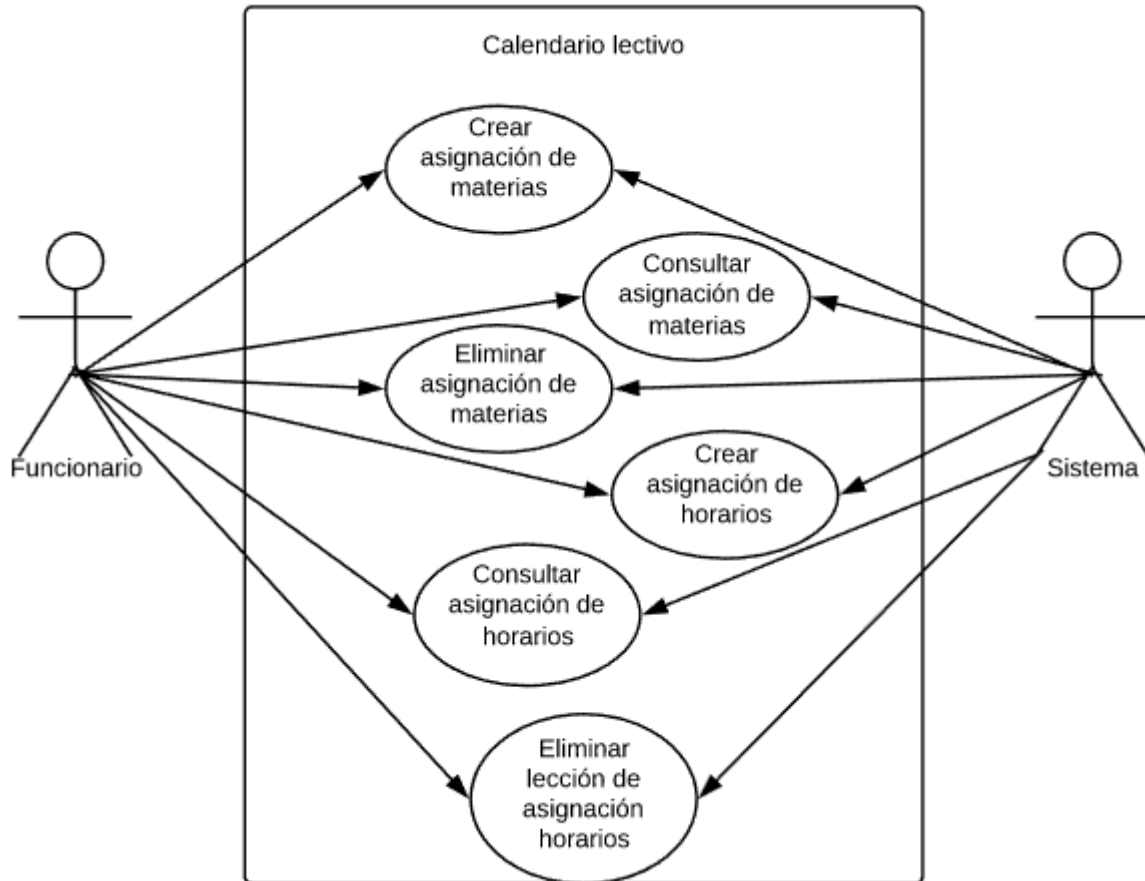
Calendario lectivo

Crear asignación de materias

Consultar asignación de materias

Eliminar asignación de materias

Crear asignación de horarios

Consultar asignación de horarios

Eliminar lección de asignación horarios

Funcionario

Sistema